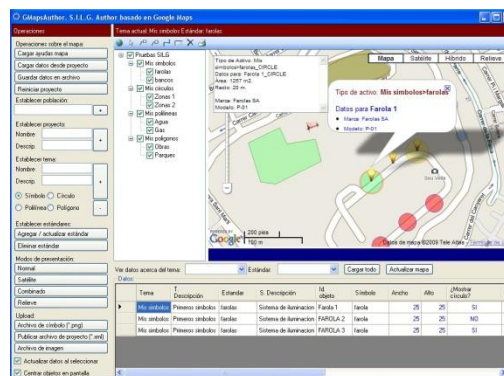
GMapsAuther. S.I.L.L. Author basado en Google Maps

Operaciones

Operaciones sobre el mapa
Cargar ayudas mapa
Cargar datos desde proyecto
Guardar datos en archivo
Reiniciar proyecto
Establecer población:

Establecer proyecto:
Nombre
Descrip.

Establecer tema:
Nombre
Descrip.
Símbolo Círculo
Polilínea Polígono

Establecer estándares:
Agregar / actualizar estándar
Eliminar estándar

Modos de presentación:
Normal
Satélite
Combinado
Relieve

Upload:
Archivo de símbolo (*.png)
Publicar archivo de proyecto (*.xml)
Archivo de imagen

Actualizar datos al seleccionar
Centrar objetos en pantalla

Tema actual: Mis símbolos Estándar: farolas

Pruebas SILS
Mis símbolos
farolas
bancos
Mis círculos
Zonas 1
Zonas 2
Mis polilíneas
Agua
Gas
Mis polígonos
Obras
Parques

Tipo de activo: Mis símbolos>farolas_CIRCLE
Datos para: Farola 1_CIRCLE
Área: 1257 m2
Radio: 20 m
Marca: Farolas SA
Modelo: F-01

Mapa Satélite Híbrido Relieve

Tipo de activo: Mis símbolos>farolas
Datos para Farola 1
• Marca: Farolas SA
• Modelo: F-01

200 pies
100 m
Datos de mapa ©2009 Tele Atlas

Ver datos acerca del tema: Estándar: Cargar todo Actualizar mapa
Datos:

| | Tema | T. Descripción | Estándar | S. Descripción | Id. objeto | Símbolo | Ancho | Alto | ¿Mostrar círculo? |
|---|---|---|---|---|---|---|---|---|---|
| ▶ | Mis símbolos | Primeros símbolos | farolas | Sistema de iluminación | Farola 1 | farola | 25 | 25 | SI |
| | Mis símbolos | Primeros símbolos | farolas | Sistema de iluminación | FAROLA 2 | farola | 25 | 25 | NO |
| | Mis símbolos | Primeros símbolos | farolas | Sistema de iluminación | Farola 3 | farola | 25 | 25 | SI |